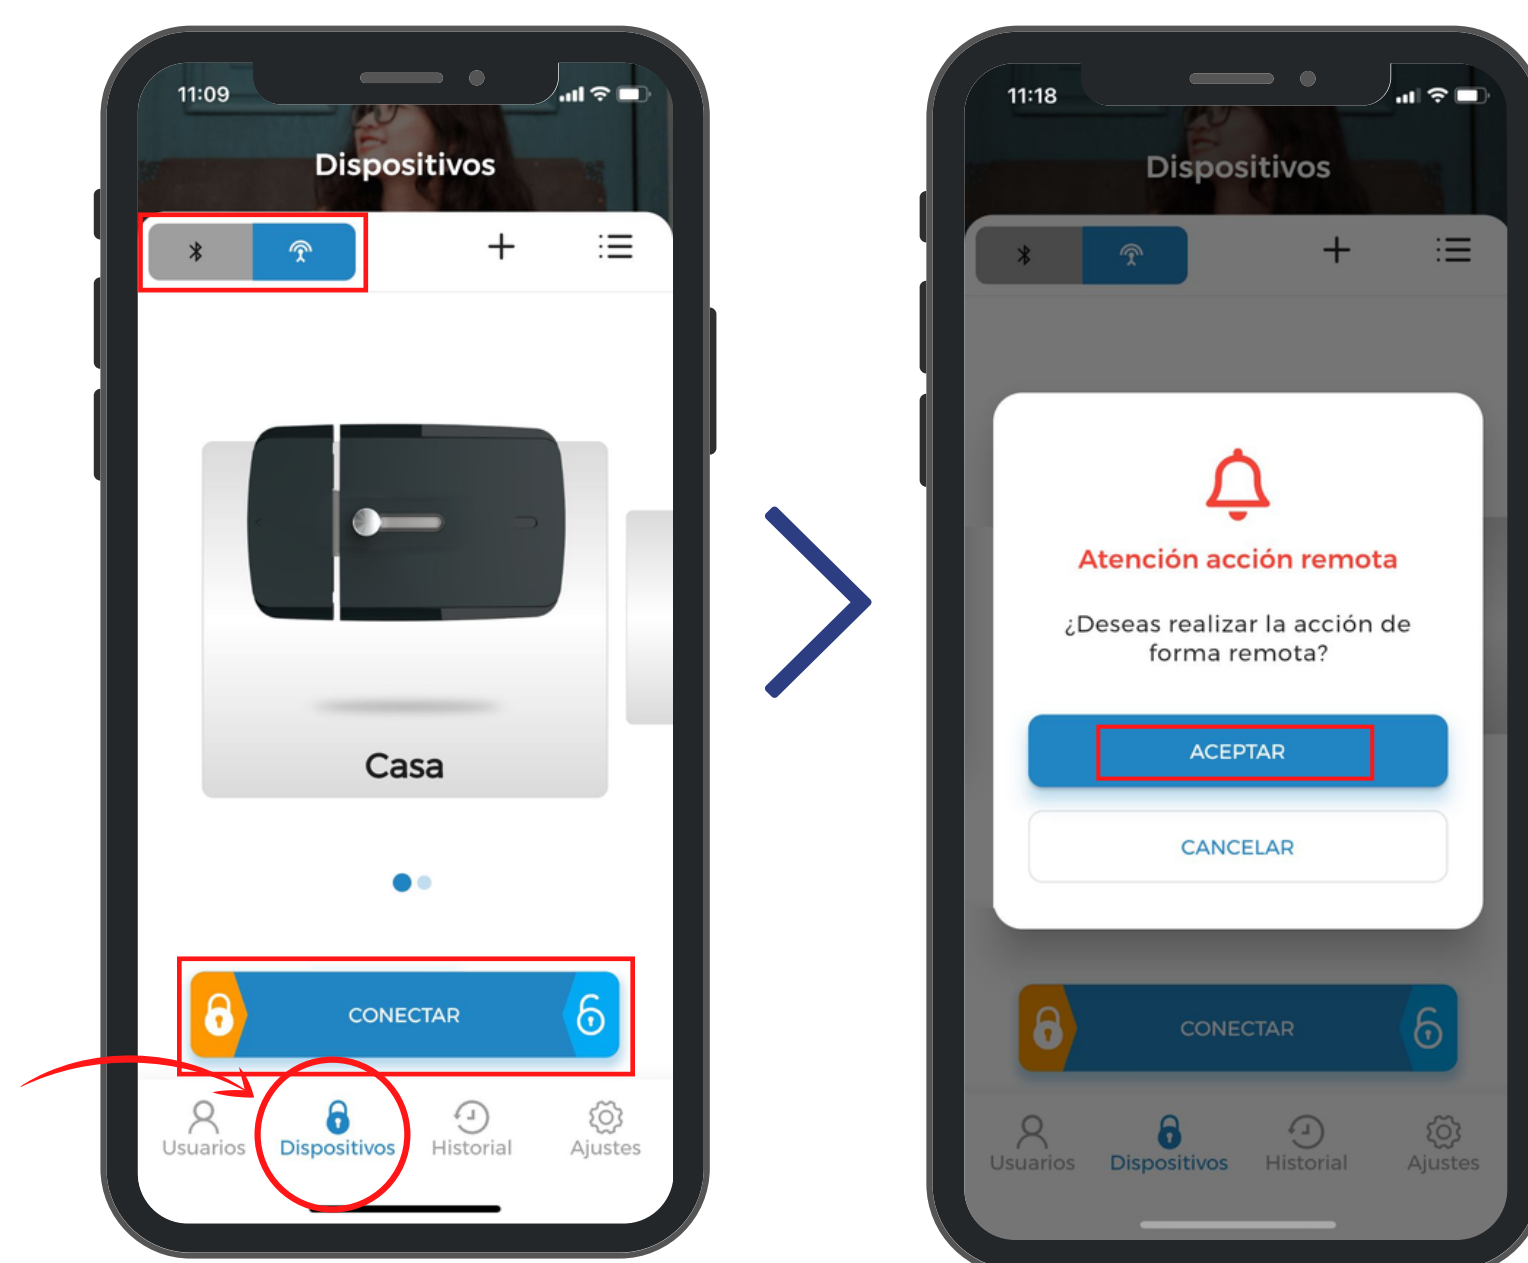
11:09

Dispositivos

+

Casa

CONECTAR

Usuarios Dispositivos Historial Ajustes

11:18

Dispositivos

+

Atención acción remota

¿Deseas realizar la acción de forma remota?

ACEPTAR

CANCELAR

CONECTAR

Usuarios Dispositivos Historial Ajustes